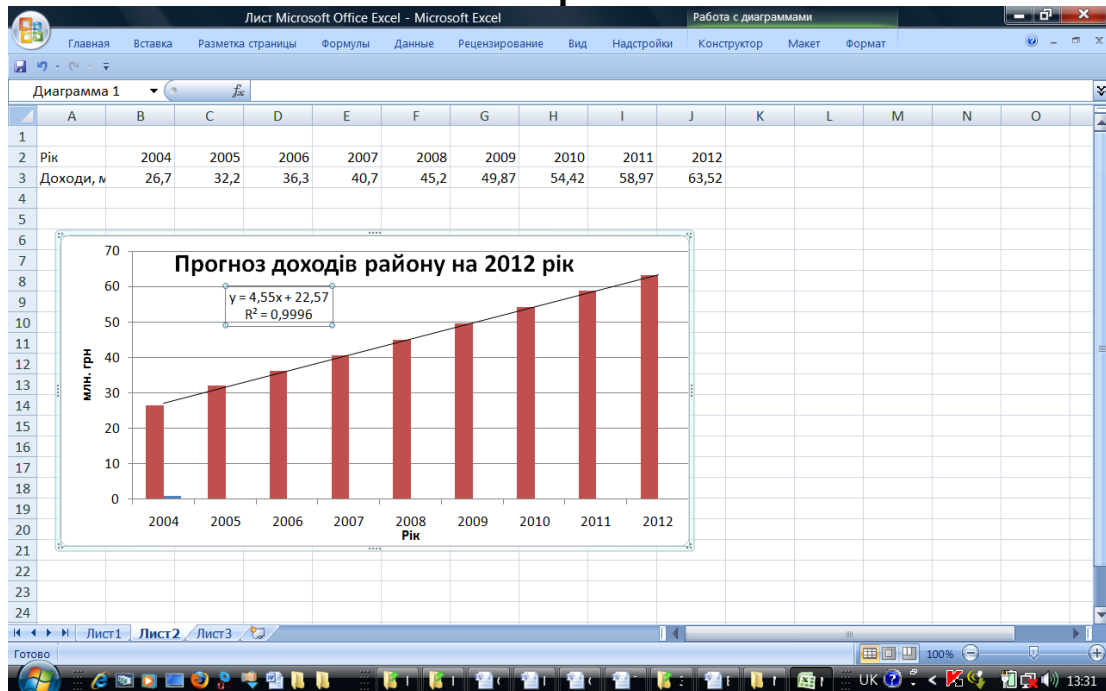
Лист Microsoft Office Excel - Microsoft Excel

Работа с диаграммами

Главная Вставка Разметка страницы Формулы Данные Рецензирование Вид Надстройки Конструктор Макет Формат

Диаграмма 1

| | A | B | C | D | E | F | G | H | I | J | K | L | M | N | O |
|---|---|---|---|---|---|---|---|---|---|---|---|---|---|---|---|
| 1 | | | | | | | | | | | | | | | |
| 2 | Рік | 2004 | 2005 | 2006 | 2007 | 2008 | 2009 | 2010 | 2011 | 2012 | | | | | |
| 3 | Доходи, м | 26,7 | 32,2 | 36,3 | 40,7 | 45,2 | 49,87 | 54,42 | 58,97 | 63,52 | | | | | |

Прогноз доходів району на 2012 рік

y = 4,55x + 22,57
R² = 0,9996

млн. грн

70
60
50
40
30
20
10
0

2004 2005 2006 2007 2008 2009 2010 2011 2012

Рік

Лист1 Лист2 Лист3

Готово

100%

UK 13:31